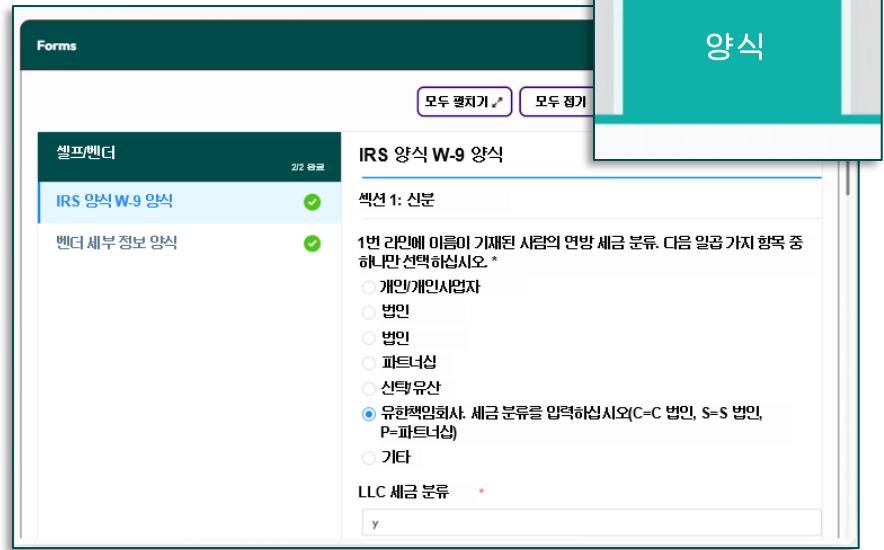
Forms

양식

모두 펼치기

모두 접기

셀프/벤더

2/2 완료

IRS 양식 W-9 양식

벤더 세부 정보 양식

IRS 양식 W-9 양식

섹션 1: 신분

1번 라인에 이름이 기재된 사람의 연방 세금 분류. 다음 일곱 가지 항목 중 하나만 선택하십시오. *

개인/개인사업자

법인

법인

파트너십

신탁/유산

유한책임회사. 세금 분류를 입력하십시오(C=C 법인, S=S 법인, P=파트너십)

기타

LLC 세금 분류 *

y